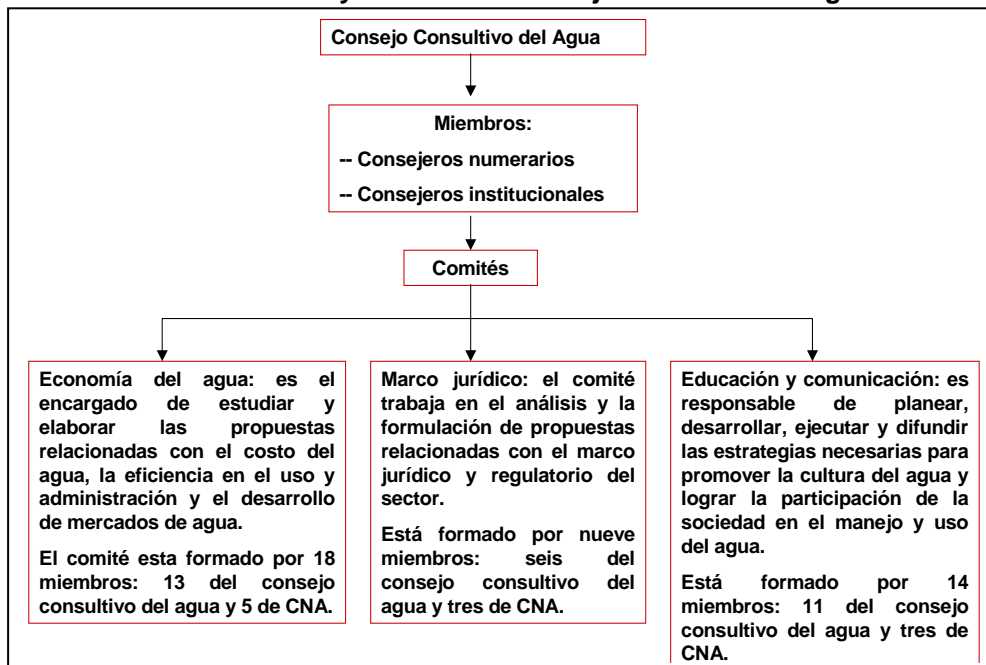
Consejo Consultivo del Agua

Miembros:

-- Consejeros numerarios

-- Consejeros institucionales

Comités

Economía del agua: es el encargado de estudiar y elaborar las propuestas relacionadas con el costo del agua, la eficiencia en el uso y administración y el desarrollo de mercados de agua.

El comité esta formado por 18 miembros: 13 del consejo consultivo del agua y 5 de CNA.

Marco jurídico: el comité trabaja en el análisis y la formulación de propuestas relacionadas con el marco jurídico y regulatorio del sector.

Está formado por nueve miembros: seis del consejo consultivo del agua y tres de CNA.

Educación y comunicación: es responsable de planear, desarrollar, ejecutar y difundir las estrategias necesarias para promover la cultura del agua y lograr la participación de la sociedad en el manejo y uso del agua.

Está formado por 14 miembros: 11 del consejo consultivo del agua y tres de CNA.